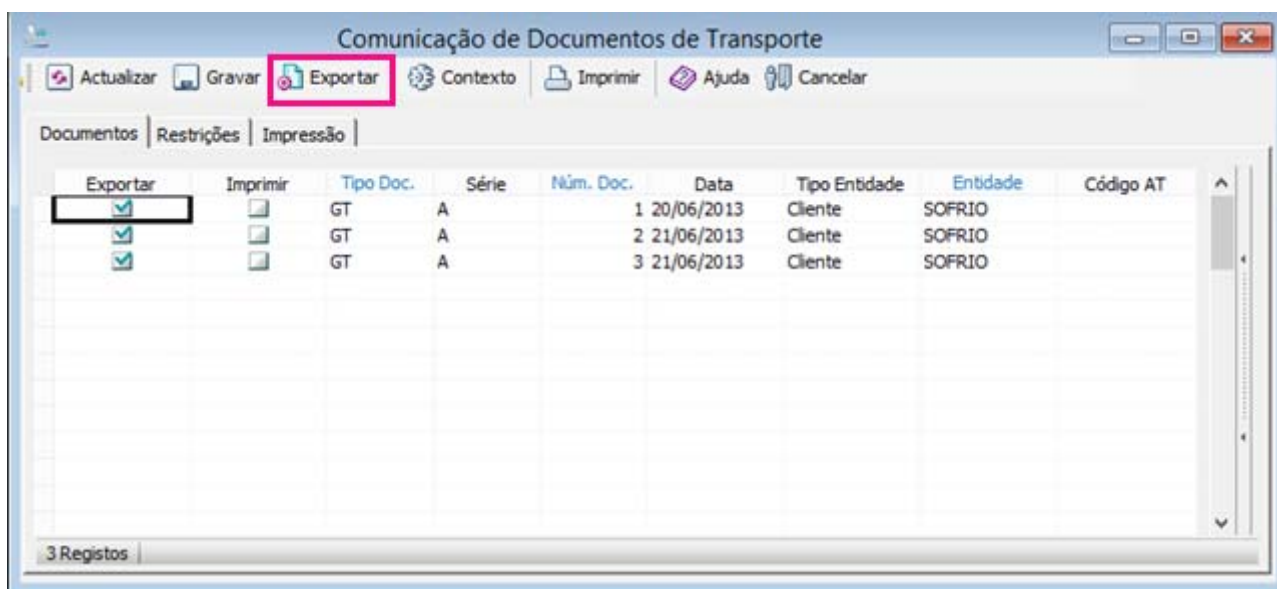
Comunicação de Documentos de Transporte

Actualizar Gravar Exportar Contexto Imprimir Ajuda Cancelar

Documentos | Restrições | Impressão

| Exportar | Imprimir | Tipo Doc. | Série | Núm. Doc. | Data | Tipo Entidade | Entidade | Código AT |
|---|---|---|---|---|---|---|---|---|
| ☑ | ☐ | GT | A | 1 | 20/06/2013 | Cliente | SOFRIO | |
| ☑ | ☐ | GT | A | 2 | 21/06/2013 | Cliente | SOFRIO | |
| ☑ | ☐ | GT | A | 3 | 21/06/2013 | Cliente | SOFRIO | |

3 Registos